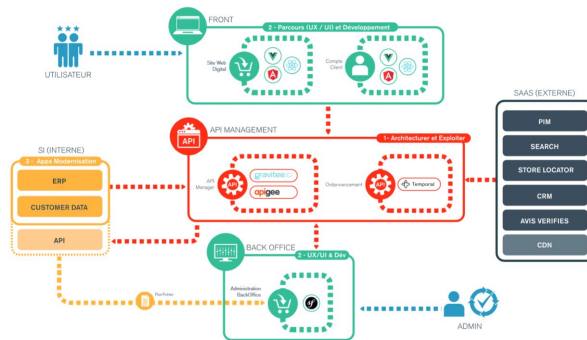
UTILISATEUR

FRONT

2 - Parcours (UX / UI) et Développement

Site Web Digital

Compte Client

SAAS (EXTERNE)

PIM

SEARCH

STORE LOCATOR

CRM

AVIS VERIFIES

CDN

API MANAGEMENT

API

1 - Architecturer et Exploiter

SI (INTERNE)

3 - Apps Modernisation

ERP

CUSTOMER DATA

API

API Manager

API

gravitee.io

apigee

Ordonnancement

API

Temporal

BACK OFFICE

2 - UX/UI & Dév

Administration BackOffice

Roo/Polar

ADMIN